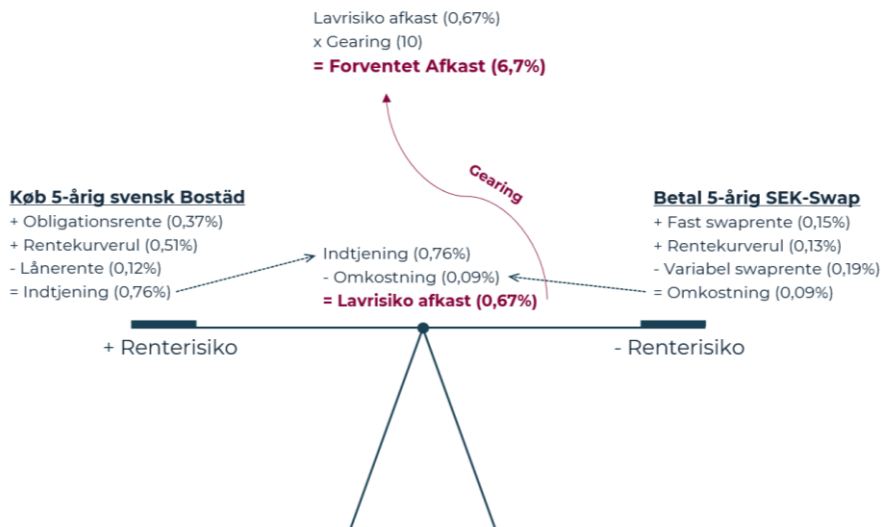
Lavrisiko afkast (0,67%)
x Gearing (10)
= Forventet Afkast (6,7%)

Gearing

Køb 5-årig svensk Bostäd
+ Obligationsrente (0,37%)
+ Rentekurverul (0,51%)
- Lånerente (0,12%)
= Indtjening (0,76%)

Indtjening (0,76%)
- Omkostning (0,09%)
= Lavrisiko afkast (0,67%)

Betal 5-årig SEK-Swap
+ Fast swaprente (0,15%)
+ Rentekurverul (0,13%)
- Variabel swaprente (0,19%)
= Omkostning (0,09%)

+ Renterisiko

- Renterisiko